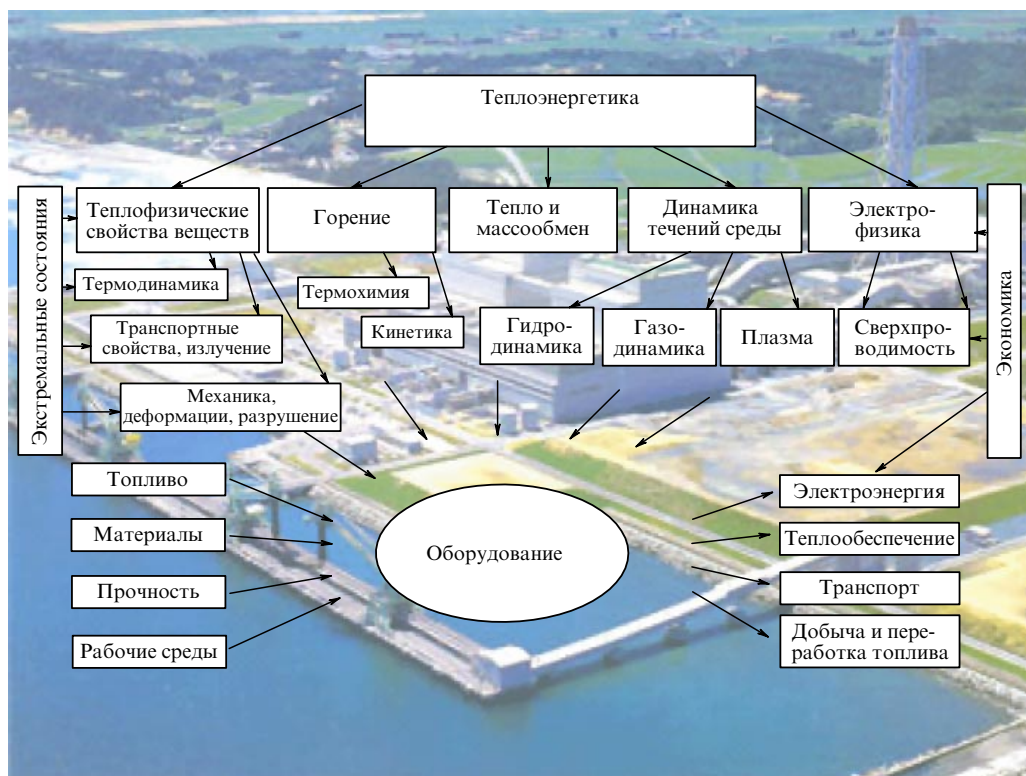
Теплоэнергетика

Экстремальные состояния

Теплофизические свойства веществ

Горение

Тепло и массообмен

Динамика течений среды

Электрофизика

Экономика

Термодинамика

Термохимия

Транспортные свойства, излучение

Кинетика

Гидродинамика

Газодинамика

Плазма

Сверхпроводимость

Механика, деформации, разрушение

Топливо

Материалы

Прочность

Рабочие среды

Оборудование

Электроэнергия

Теплообеспечение

Транспорт

Добыча и переработка топлива